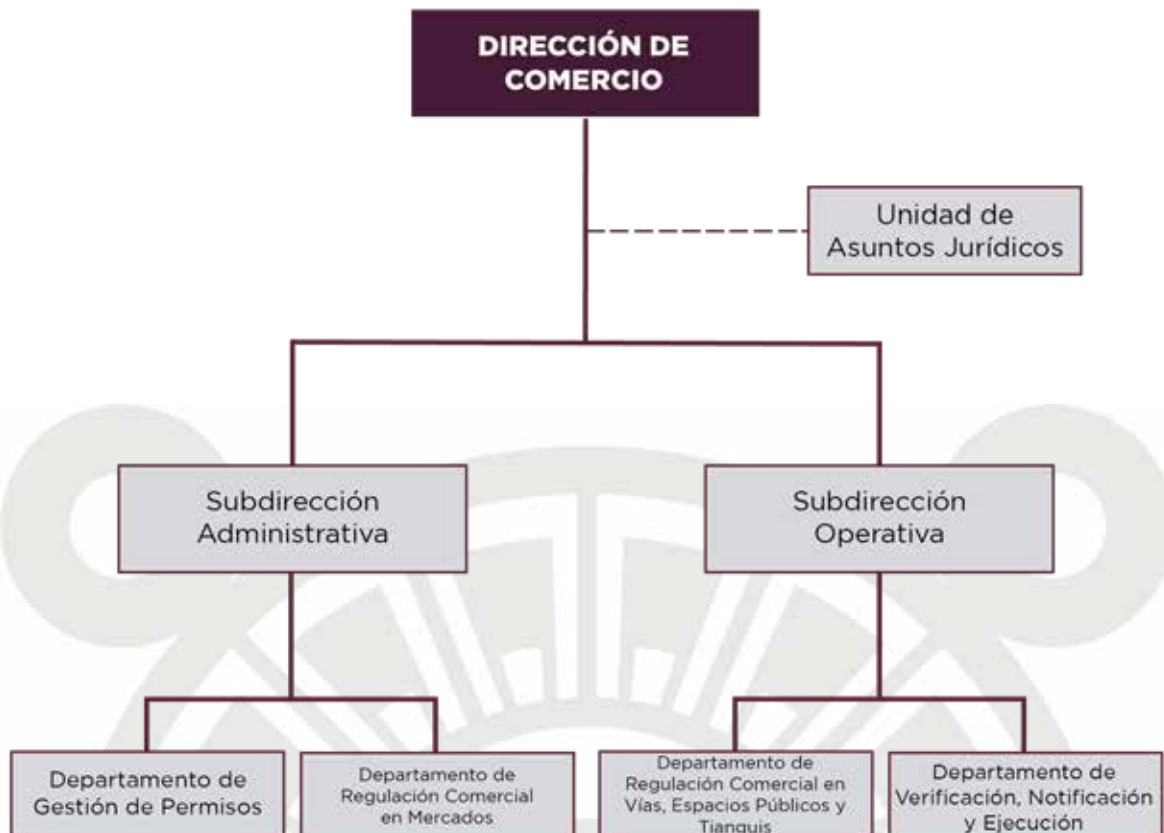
DIRECCIÓN DE COMERCIO

Unidad de Asuntos Jurídicos

Subdirección Administrativa

Subdirección Operativa

Departamento de Gestión de Permisos

Departamento de Regulación Comercial en Mercados

Departamento de Regulación Comercial en Vías, Espacios Públicos y Tianguis

Departamento de Verificación, Notificación y Ejecución